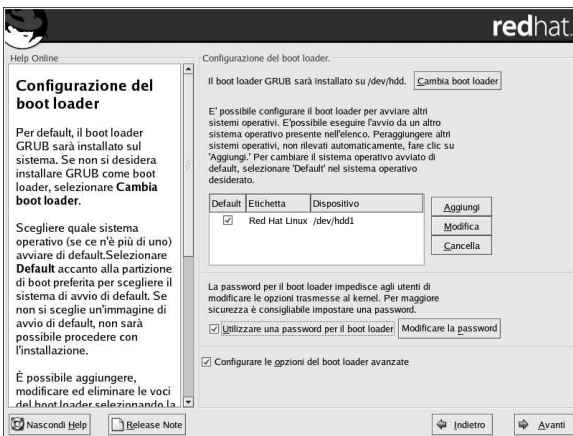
redhat.

Help Online

Configurazione del boot loader

Per default, il boot loader GRUB sarà installato sul sistema. Se non si desidera installare GRUB come boot loader, selezionare **Cambia boot loader**.

Scegliere quale sistema operativo (se ce n'è più di uno) avviare di default.Selezionare **Default** accanto alla partizione di boot preferita per scegliere il sistema di avvio di default. Se non si sceglie un'immagine di avvio di default, non sarà possibile procedere con l'installazione.

È possibile aggiungere, modificare ed eliminare le voci del boot loader selezionando la

Configurazione del boot loader.

Il boot loader GRUB sarà installato su /dev/hdd. Cambia boot loader

E' possibile configurare il boot loader per avviare altri sistemi operativi. E'possibile eseguire l'avvio da un altro sistema operativo presente nell'elenco. Peraggiungere altri sistemi operativi, non rilevati automaticamente, fare clic su 'Aggiungi.' Per cambiare il sistema operativo avviato di default, selezionare 'Default' nel sistema operativo desiderato.

| Default | Etichetta | Dispositivo |
|---|---|---|
| ☑ | Red Hat Linux | /dev/hdd1 |

Aggiungi
Modifica
Cancella

La password per il boot loader impedisce agli utenti di modificare le opzioni trasmesse al kernel. Per maggiore sicurezza è consigliabile impostare una password.

☑ Utilizzare una password per il boot loader   Modificare la password

☑ Configurare le opzioni del boot loader avanzate

Nascondi Help   Release Note   Indietro   Avanti